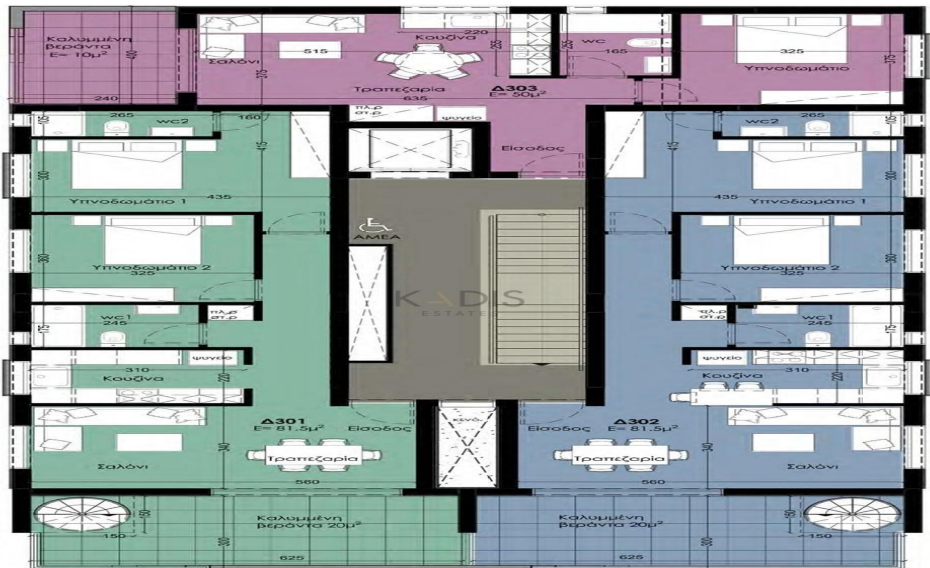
Καλυμμένη βεράντα Ε= 10μ²
240
220
Κουζίνα
515
Σαλόνι
275
Τραπεζαρία
635
Δ303
Ε= 50μ²
wc
165
325
Υπνοδωμάτιο
275
265
wc2
160
πλ.μ
στ.φ
ψυγείο
Είσοδος
265
wc2
Υπνοδωμάτιο 1
435
ΑΜΕΑ
435
Υπνοδωμάτιο 1
Υπνοδωμάτιο 2
325
Υπνοδωμάτιο 2
325
KADIS
ESTATES
wc1
245
πλ.μ
στ.φ
πλ.μ
στ.φ
wc1
245
310
ψυγείο
Κουζίνα
ψυγείο
Κουζίνα
310
Δ301
Ε= 81.5μ²
Είσοδος
Είσοδος
Δ302
Ε= 81.5μ²
Σαλόνι
Τραπεζαρία
Τραπεζαρία
Σαλόνι
560
560
Καλυμμένη βεράντα 20μ²
Καλυμμένη βεράντα 20μ²
150
150
625
625